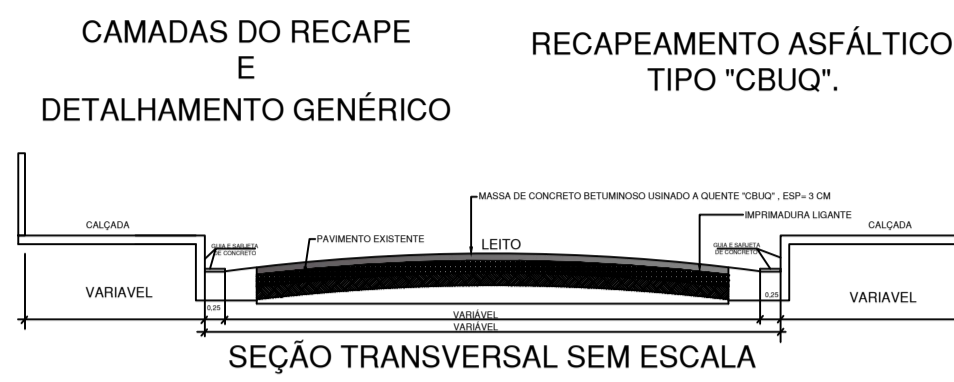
CAMADAS DO RECAPE
E
DETALHAMENTO GENÉRICO

RECAPEAMENTO ASFÁLTICO
TIPO "CBUQ".

MASSA DE CONCRETO BETUMINOSO USINADO A QUENTE "CBUQ" , ESP= 3 CM

IMPRIMADURA LIGANTE

CALÇADA

PAVIMENTO EXISTENTE

LEITO

CALÇADA

GUIA E SARJETA DE CONCRETO

GUIA E SARJETA DE CONCRETO

VARIAVEL

VARIAVEL

0,25

0,25

VARIÁVEL

VARIÁVEL

SEÇÃO TRANSVERSAL SEM ESCALA